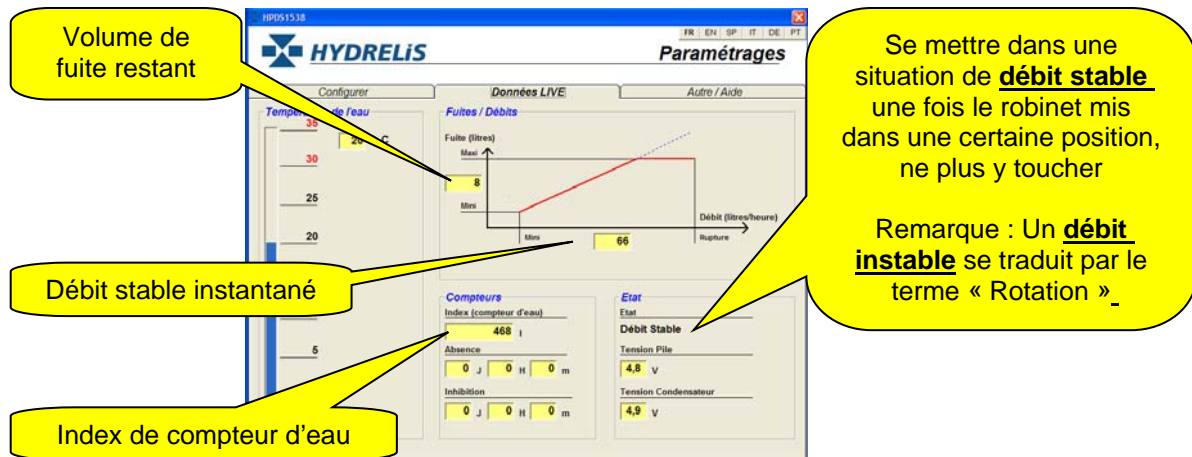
HPDS1538

FR EN SP IT DE PT

HYDRELiS

Paramétrages

Volume de fuite restant

Se mettre dans une situation de **débit stable** une fois le robinet mis dans une certaine position, ne plus y toucher

Remarque : Un **débit instable** se traduit par le terme « Rotation »

Configurer

Données LIVE

Autre / Aide

Tempér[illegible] de l'eau

35

20 °C

30

25

20

5

Fuites / Débits

Fuite (litres)

Maxi

8

Mini

Débit (litres/heure)

Mini

66

Rupture

Débit stable instantané

Compteurs

Index (compteur d'eau)

468 l

Absence

0 J 0 H 0 m

Inhibition

0 J 0 H 0 m

Etat

Etat

Débit Stable

Tension Pile

4,8 V

Tension Condensateur

4,9 V

Index de compteur d'eau